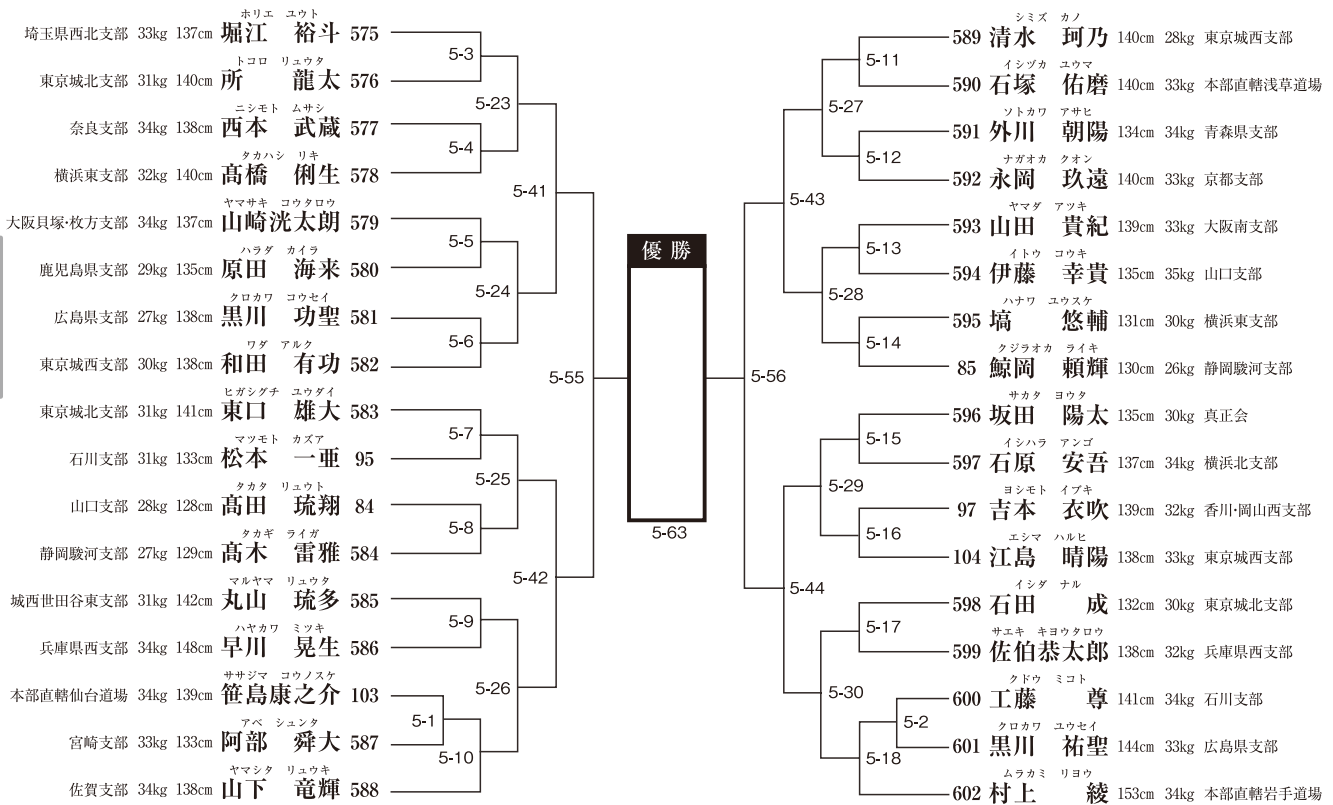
埼玉県西北支部 33kg 137cm ホリエ ユウト 堀江 裕斗 575
東京城北支部 31kg 140cm トコロ リュウタ 所 龍太 576
奈良支部 34kg 138cm ニシモト ムサシ 西本 武蔵 577
横浜東支部 32kg 140cm タカハシ リキ 髙橋 俐生 578
大阪貝塚・枚方支部 34kg 137cm ヤマサキ コウタロウ 山崎洸太朗 579
鹿児島県支部 29kg 135cm ハラダ カイラ 原田 海来 580
広島県支部 27kg 138cm クロカワ コウセイ 黒川 功聖 581
東京城西支部 30kg 138cm ワダ アルク 和田 有功 582
東京城北支部 31kg 141cm ヒガシグチ ユウダイ 東口 雄大 583
石川支部 31kg 133cm マツモト カズア 松本 一亜 95
山口支部 28kg 128cm タカタ リュウト 高田 琉翔 84
静岡駿河支部 27kg 129cm タカギ ライガ 髙木 雷雅 584
城西世田谷東支部 31kg 142cm マルヤマ リュウタ 丸山 琉多 585
兵庫県西支部 34kg 148cm ハヤカワ ミツキ 早川 晃生 586
本部直轄仙台道場 34kg 139cm ササジマ コウノスケ 笹島康之介 103
宮崎支部 33kg 133cm アベ シュンタ 阿部 舜大 587
佐賀支部 34kg 138cm ヤマシタ リュウキ 山下 竜輝 588

5-3
5-4
5-5
5-6
5-7
5-8
5-9
5-1
5-10
5-23
5-24
5-25
5-26
5-41
5-42
5-55

優勝
5-63

5-56
5-43
5-44
5-27
5-28
5-29
5-30
5-11
5-12
5-13
5-14
5-15
5-16
5-17
5-2
5-18

589 シミズ カノ 清水 珂乃 140cm 28kg 東京城西支部
590 イシヅカ ユウマ 石塚 佑磨 140cm 33kg 本部直轄浅草道場
591 ソトカワ アサヒ 外川 朝陽 134cm 34kg 青森県支部
592 ナガオカ クオン 永岡 玖遠 140cm 33kg 京都支部
593 ヤマダ アツキ 山田 貴紀 139cm 33kg 大阪南支部
594 イトウ コウキ 伊藤 幸貴 135cm 35kg 山口支部
595 ハナワ ユウスケ 塙 悠輔 131cm 30kg 横浜東支部
85 クジラオカ ライキ 鯨岡 頼輝 130cm 26kg 静岡駿河支部
596 サカタ ヨウタ 坂田 陽太 135cm 30kg 真正会
597 イシハラ アンゴ 石原 安吾 137cm 34kg 横浜北支部
97 ヨシモト イブキ 吉本 衣吹 139cm 32kg 香川・岡山西支部
104 エシマ ハルヒ 江島 晴陽 138cm 33kg 東京城西支部
598 イシダ ナル 石田 成 132cm 30kg 東京城北支部
599 サエキ キョウタロウ 佐伯恭太郎 138cm 32kg 兵庫県西支部
600 クドウ ミコト 工藤 尊 141cm 34kg 石川支部
601 クロカワ ユウセイ 黒川 祐聖 144cm 33kg 広島県支部
602 ムラカミ リョウ 村上 綾 153cm 34kg 本部直轄岩手道場